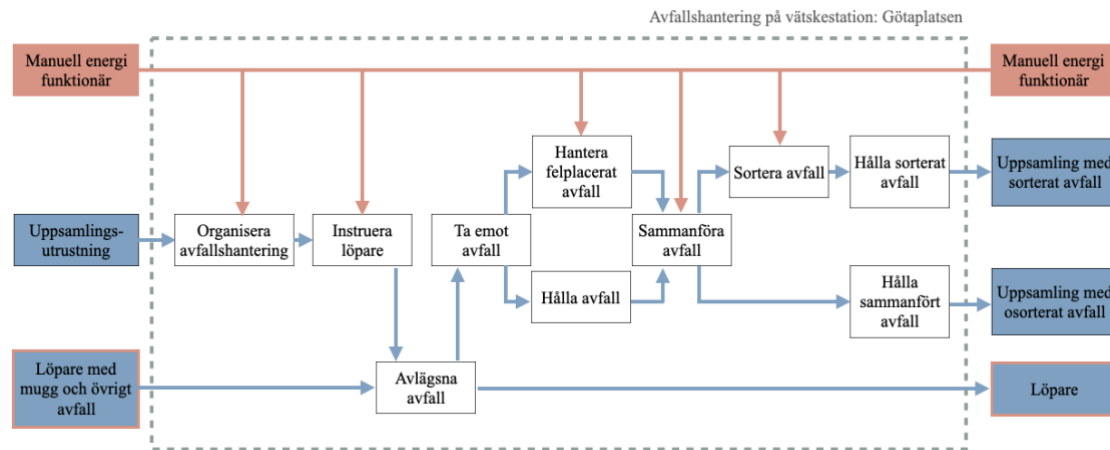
Avfallshantering på vätskestation: Götaplatsen

Manuell energi funktionär

Manuell energi funktionär

Uppsamlings-utrustning

Organisera avfallshantering

Instruera löpare

Ta emot avfall

Hantera felplacerat avfall

Hålla avfall

Sammanföra avfall

Sortera avfall

Hålla sorterat avfall

Uppsamling med sorterat avfall

Hålla sammanfört avfall

Uppsamling med osorterat avfall

Löpare med mugg och övrigt avfall

Avlägsna avfall

Löpare